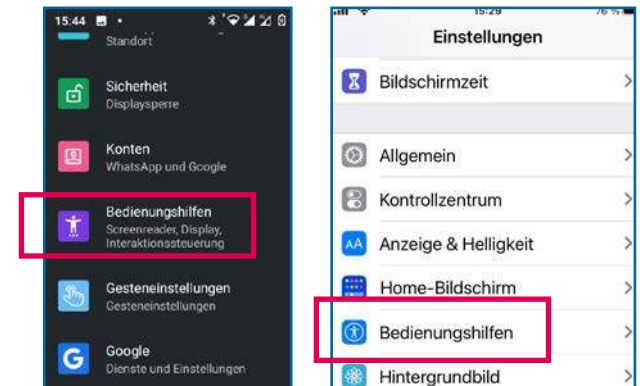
15:44

Standort

Sicherheit
Displaysperre

Konten
WhatsApp und Google

Bedienungshilfen
Screenreader, Display, Interaktionssteuerung

Gesteneinstellungen
Gesteneinstellungen

Google
Dienste und Einstellungen

15:29

Einstellungen

Bildschirmzeit

Allgemein

Kontrollzentrum

Anzeige & Helligkeit

Home-Bildschirm

Bedienungshilfen

Hintergrundbild